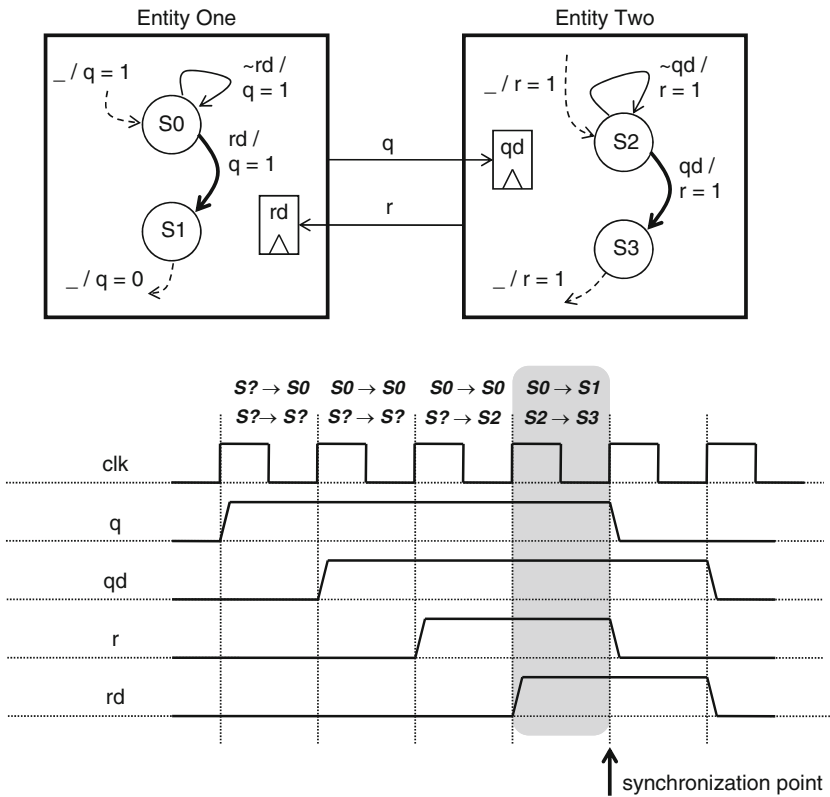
Entity One

_ / q = 1

~rd / q = 1

S0

rd / q = 1

S1

_ / q = 0

rd

q

r

Entity Two

_ / r = 1

~qd / r = 1

qd

S2

qd / r = 1

S3

_ / r = 1

$S? \rightarrow S0$ $S0 \rightarrow S0$ $S0 \rightarrow S0$ $S0 \rightarrow S1$

$S? \rightarrow S?$ $S? \rightarrow S?$ $S? \rightarrow S2$ $S2 \rightarrow S3$

clk

q

qd

r

rd

synchronization point